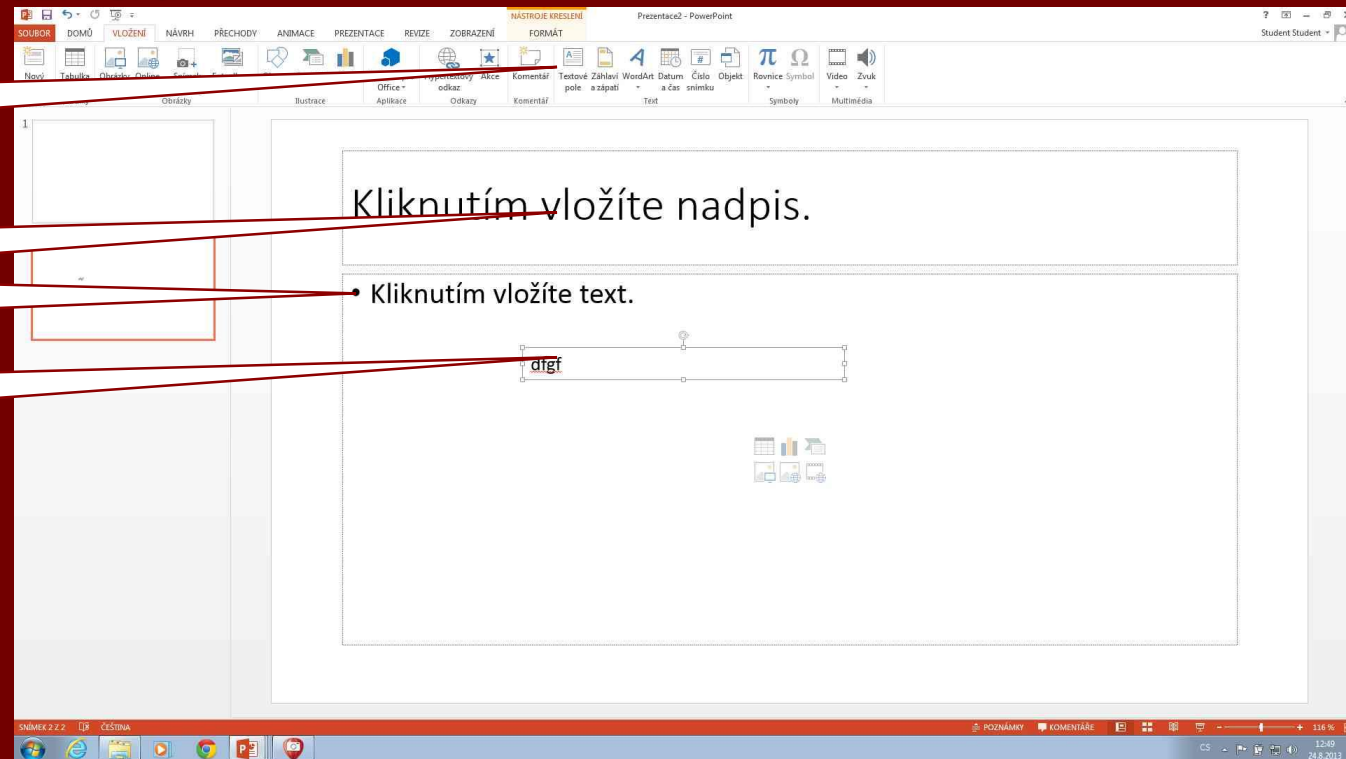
NÁSTROJE KRESLENÍ Prezentace2 - PowerPoint ? – 

SOUBOR DOMŮ VLOŽENÍ NÁVRH PŘECHODY ANIMACE PREZENTACE REVIZE ZOBRAZENÍ FORMÁT Student Student

Nový Tabulka Obrázky Online Snímek Fotoalbum Office Hypertextový odkaz Akce Komentář Textové pole Záhlaví a zápatí WordArt Datum a čas Číslo snímku Objekt Rovnice Symbol Video Zvuk

Obrázky Ilustrace Aplikace Odkazy Komentář Text Symboly Multimédia

1

Kliknutím vložíte nadpis.

• Kliknutím vložíte text.

dfgf

SNÍMEK 2 Z 2 ČEŠTINA POZNÁMKY KOMENTÁŘE 116 %

CS 12:49 24.8.2013